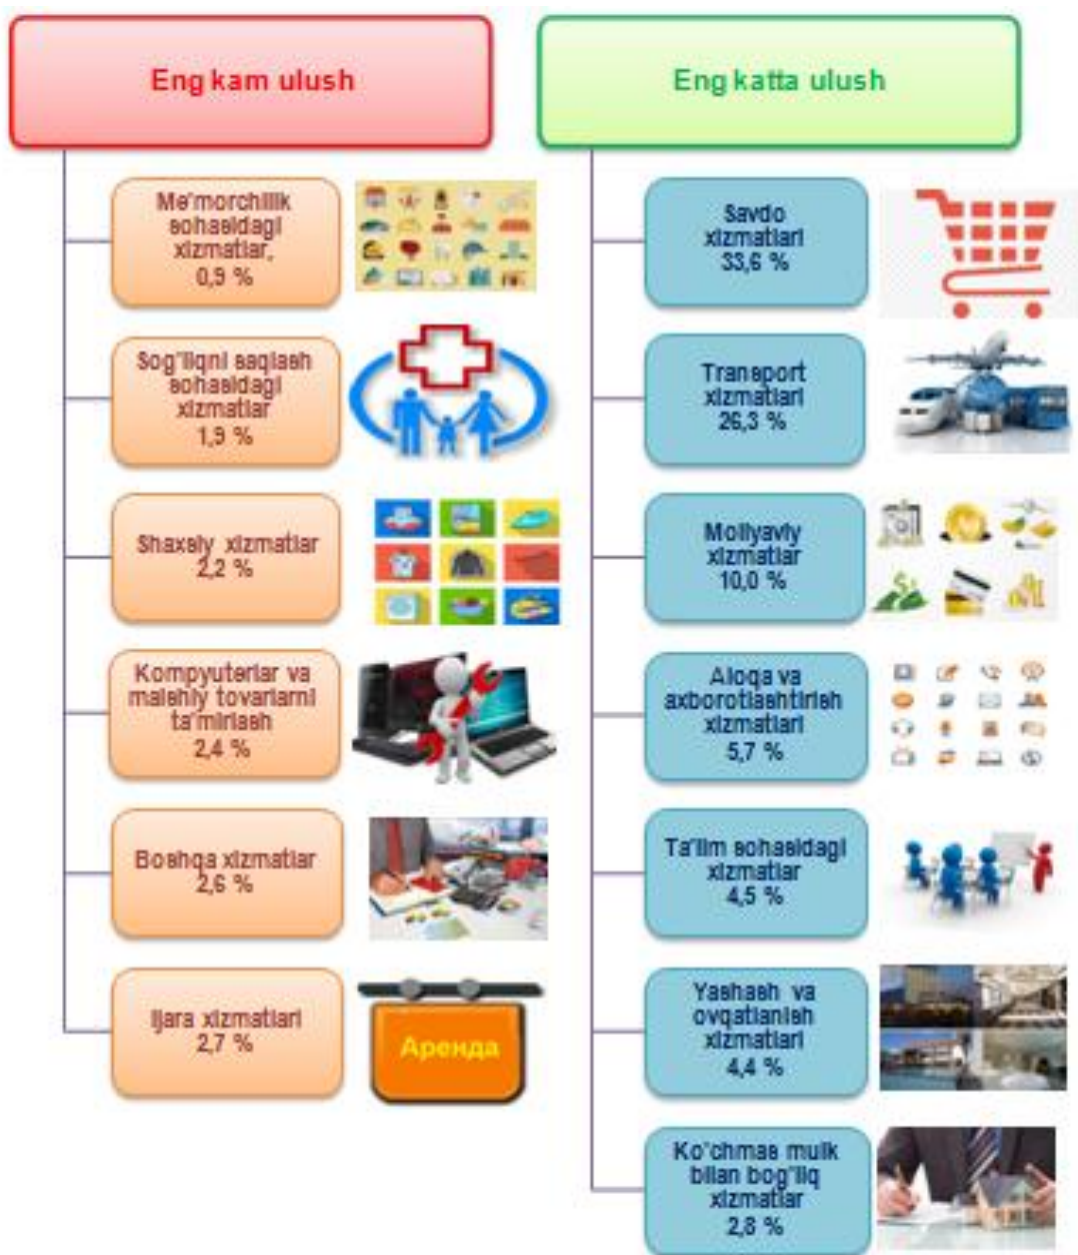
Eng kam ulush

Me'morchilik sohasidagi xizmatlar, 0,9 %

Sog'liqni saqlash sohasidagi xizmatlar 1,9 %

Shaxsiy xizmatlar 2,2 %

Kompyuterlar va maishiy tovarlarni ta'mirlash 2,4 %

Boshqa xizmatlar 2,6 %

Ijara xizmatlari 2,7 %

Аренда

Eng katta ulush

Savdo xizmatlari 33,6 %

Transport xizmatlari 26,3 %

Moliyaviy xizmatlar 10,0 %

Aloqa va axborotlashtirish xizmatlari 5,7 %

Ta'lim sohasidagi xizmatlar 4,5 %

Yashash va ovqatlanish xizmatlari 4,4 %

Ko'chmas mulk bilan bog'liq xizmatlar 2,8 %